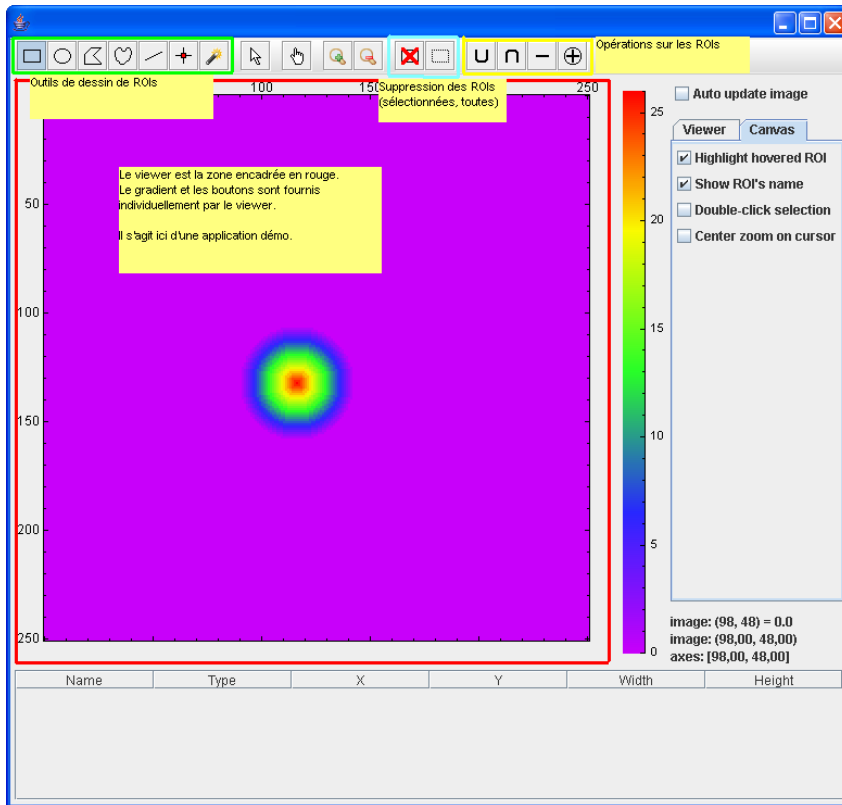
Opérations sur les ROIs

Outils de dessin de ROIs

100 150 250

Suppression des ROIs (sélectionnées, toutes)

Le viewer est la zone encadrée en rouge.
Le gradient et les boutons sont fournis individuellement par le viewer.

Il s'agit ici d'une application démo.

50
100
150
200
250

25
20
15
10
5
0

Auto update image

Viewer | Canvas

Highlight hovered ROI
Show ROI's name
Double-click selection
Center zoom on cursor

image: (98, 48) = 0.0
image: (98,00, 48,00)
axes: [98,00, 48,00]

| Name | Type | X | Y | Width | Height |
|---|---|---|---|---|---|